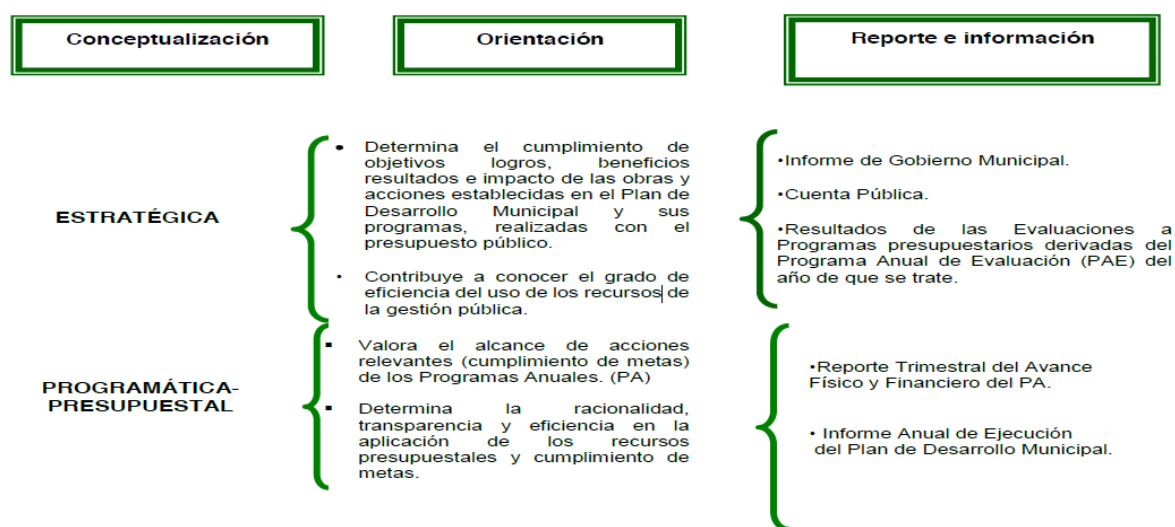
Conceptualización

Orientación

Reporte e información

ESTRATÉGICA

• Determina el cumplimiento de objetivos logros, beneficios resultados e impacto de las obras y acciones establecidas en el Plan de Desarrollo Municipal y sus programas, realizadas con el presupuesto público.

• Contribuye a conocer el grado de eficiencia del uso de los recursos de la gestión pública.

•Informe de Gobierno Municipal.

•Cuenta Pública.

•Resultados de las Evaluaciones a Programas presupuestarios derivadas del Programa Anual de Evaluación (PAE) del año de que se trate.

PROGRAMÁTICA-PRESUPUESTAL

▪ Valora el alcance de acciones relevantes (cumplimiento de metas) de los Programas Anuales. (PA)

▪ Determina la racionalidad, transparencia y eficiencia en la aplicación de los recursos presupuestales y cumplimiento de metas.

•Reporte Trimestral del Avance Físico y Financiero del PA.

• Informe Anual de Ejecución del Plan de Desarrollo Municipal.